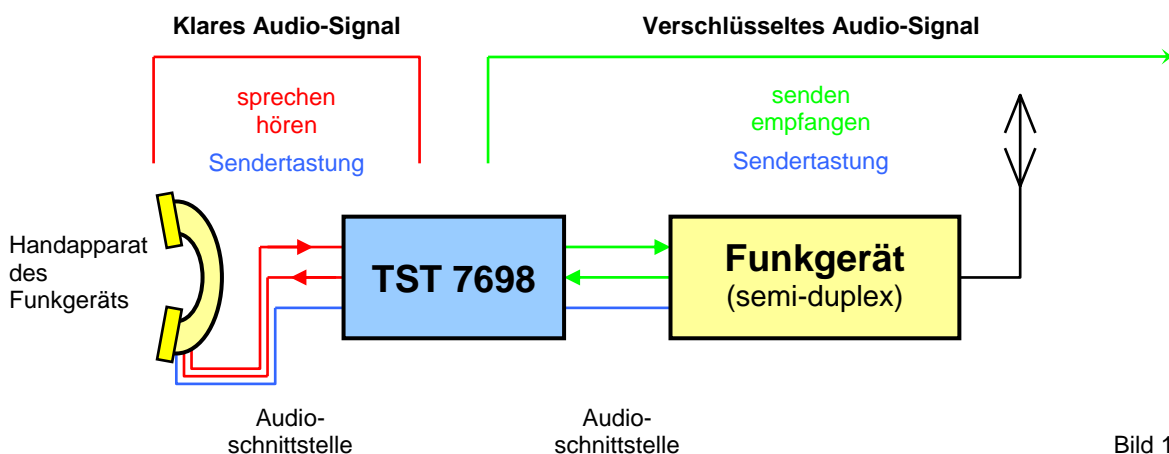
Klares Audio-Signal

Verschlüsseltes Audio-Signal

sprechen
hören
Sendertastung

senden
empfangen
Sendertastung

Handapparat des Funkgeräts

TST 7698

Funkgerät
(semi-duplex)

Audioschnittstelle

Audioschnittstelle

Bild 1